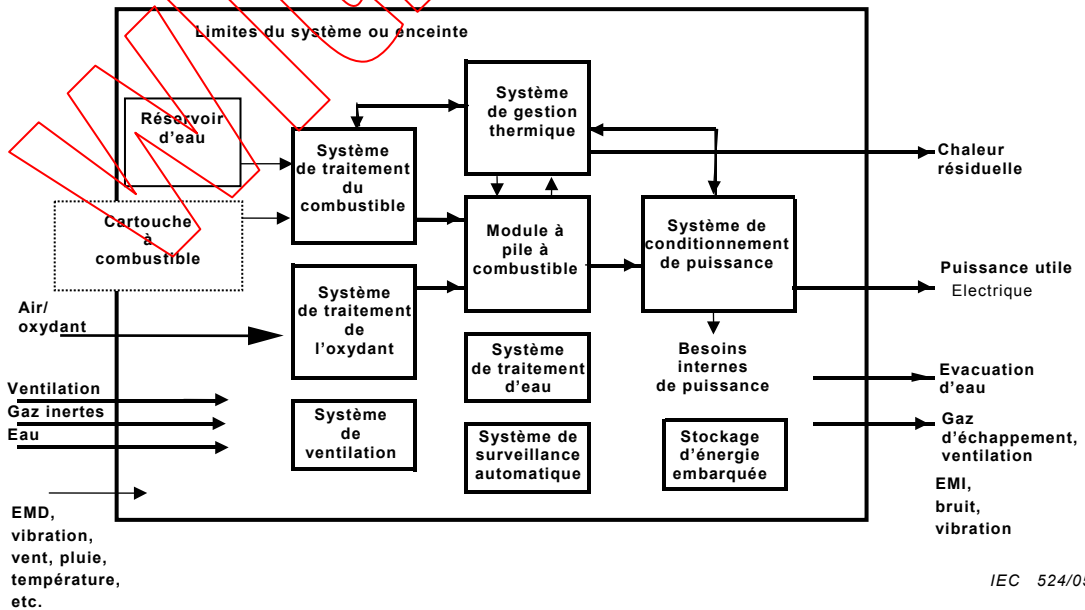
Limites du système ou enceinte

Réservoir d'eau

Système de traitement du combustible

Système de gestion thermique

Chaleur résiduelle

Cartouche à combustible

Module à pile à combustible

Système de conditionnement de puissance

Puissance utile Electrique

Air/ oxydant

Système de traitement de l'oxydant

Système de traitement d'eau

Besoins internes de puissance

Evacuation d'eau

Ventilation

Gaz inertes

Eau

Système de ventilation

Système de surveillance automatique

Stockage d'énergie embarquée

Gaz d'échappement, ventilation

EMD, vibration, vent, pluie, température, etc.

EMI, bruit, vibration

IEC 524/05